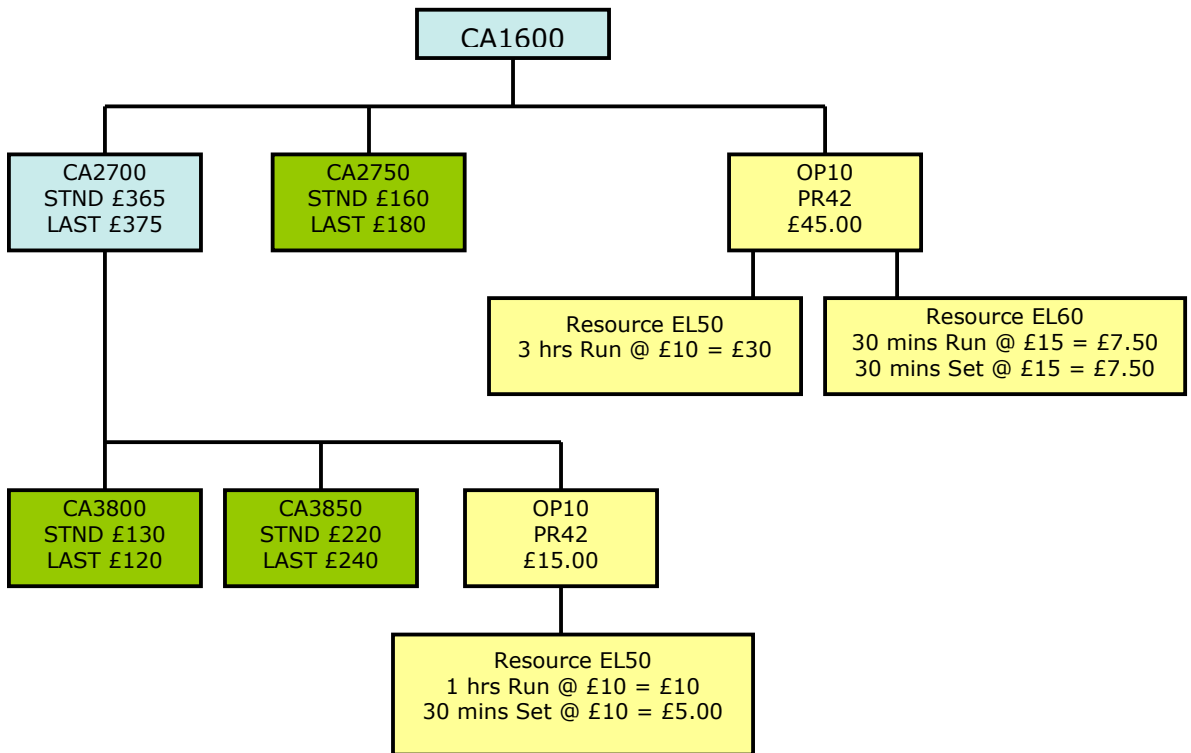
CA1600

CA2700
STND £365
LAST £375

CA2750
STND £160
LAST £180

OP10
PR42
£45.00

Resource EL50
3 hrs Run @ £10 = £30

Resource EL60
30 mins Run @ £15 = £7.50
30 mins Set @ £15 = £7.50

CA3800
STND £130
LAST £120

CA3850
STND £220
LAST £240

OP10
PR42
£15.00

Resource EL50
1 hrs Run @ £10 = £10
30 mins Set @ £10 = £5.00